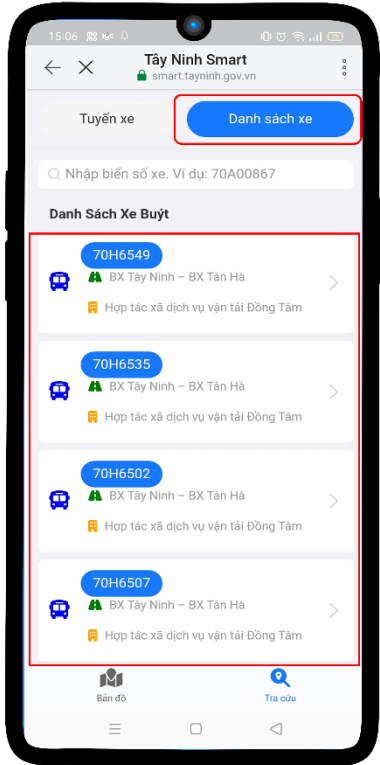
15:06

Tây Ninh Smart
smart.tayninh.gov.vn

Tuyến xe
Danh sách xe

Nhập biển số xe. Ví dụ: 70A00867

Danh Sách Xe Buýt

70H6549
BX Tây Ninh – BX Tân Hà
Hợp tác xã dịch vụ vận tải Đồng Tâm

70H6535
BX Tây Ninh – BX Tân Hà
Hợp tác xã dịch vụ vận tải Đồng Tâm

70H6502
BX Tây Ninh – BX Tân Hà
Hợp tác xã dịch vụ vận tải Đồng Tâm

70H6507
BX Tây Ninh – BX Tân Hà
Hợp tác xã dịch vụ vận tải Đồng Tâm

Bản đồ
Tra cứu